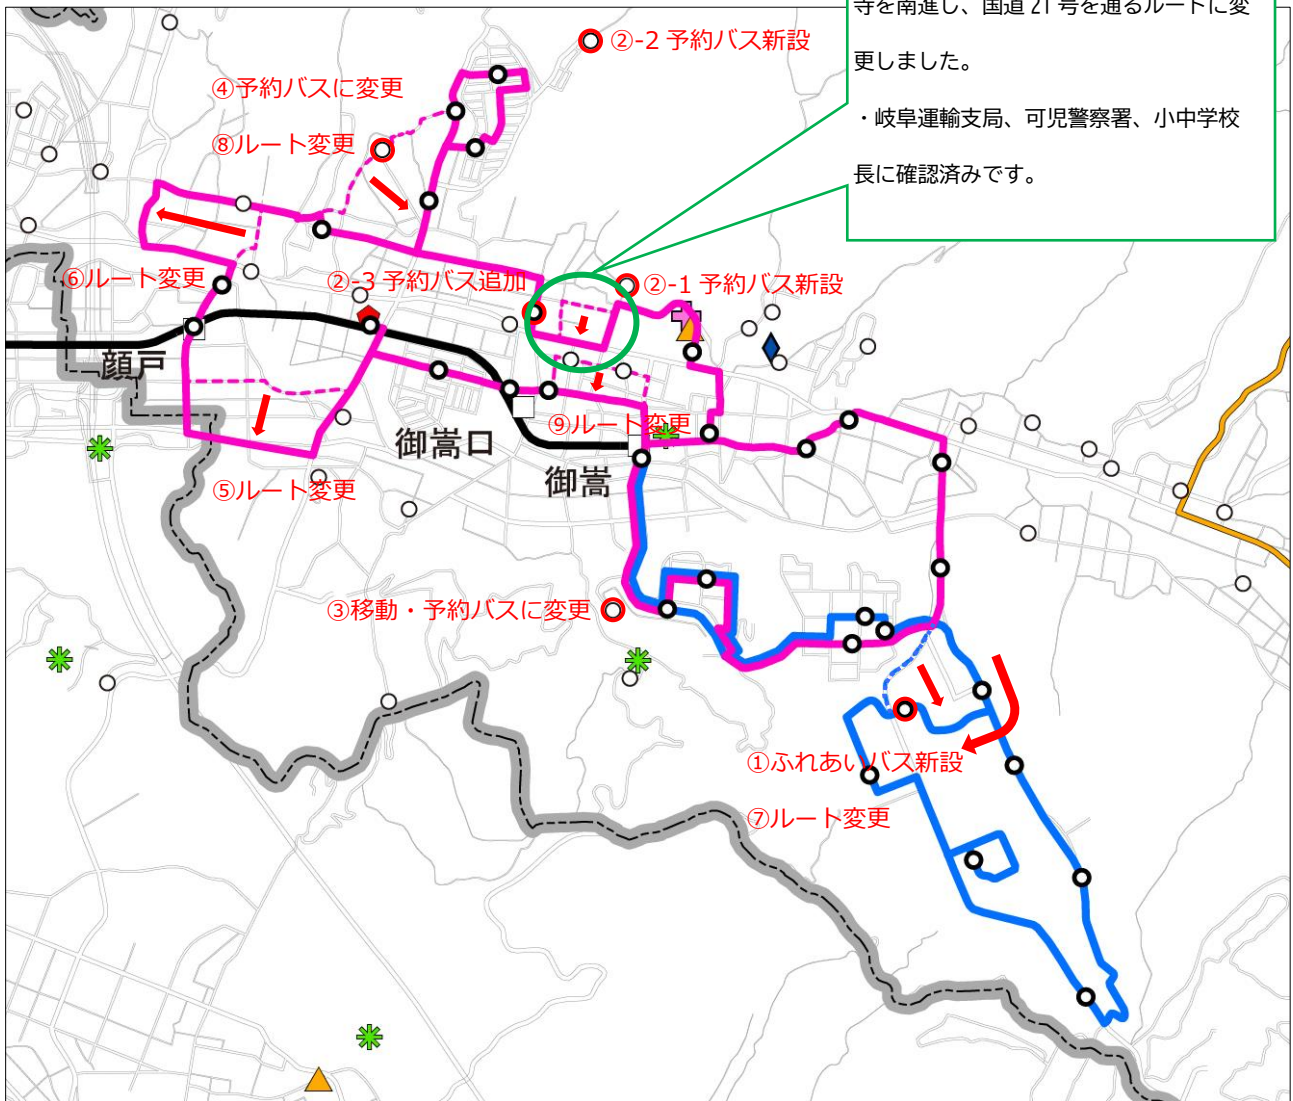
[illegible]寺を南進し、国道 21 号を通るルートに変更しました。

・岐阜運輸支局、可児警察署、小中学校長に確認済みです。

②-2 予約バス新設
④予約バスに変更
⑧ルート変更
⑥ルート変更
②-3 予約バス追加
②-1 予約バス新設
顔戸
御嵩口
⑨ルート変更
御嵩
⑤ルート変更
③移動・予約バスに変更
①ふれあいバス新設
⑦ルート変更